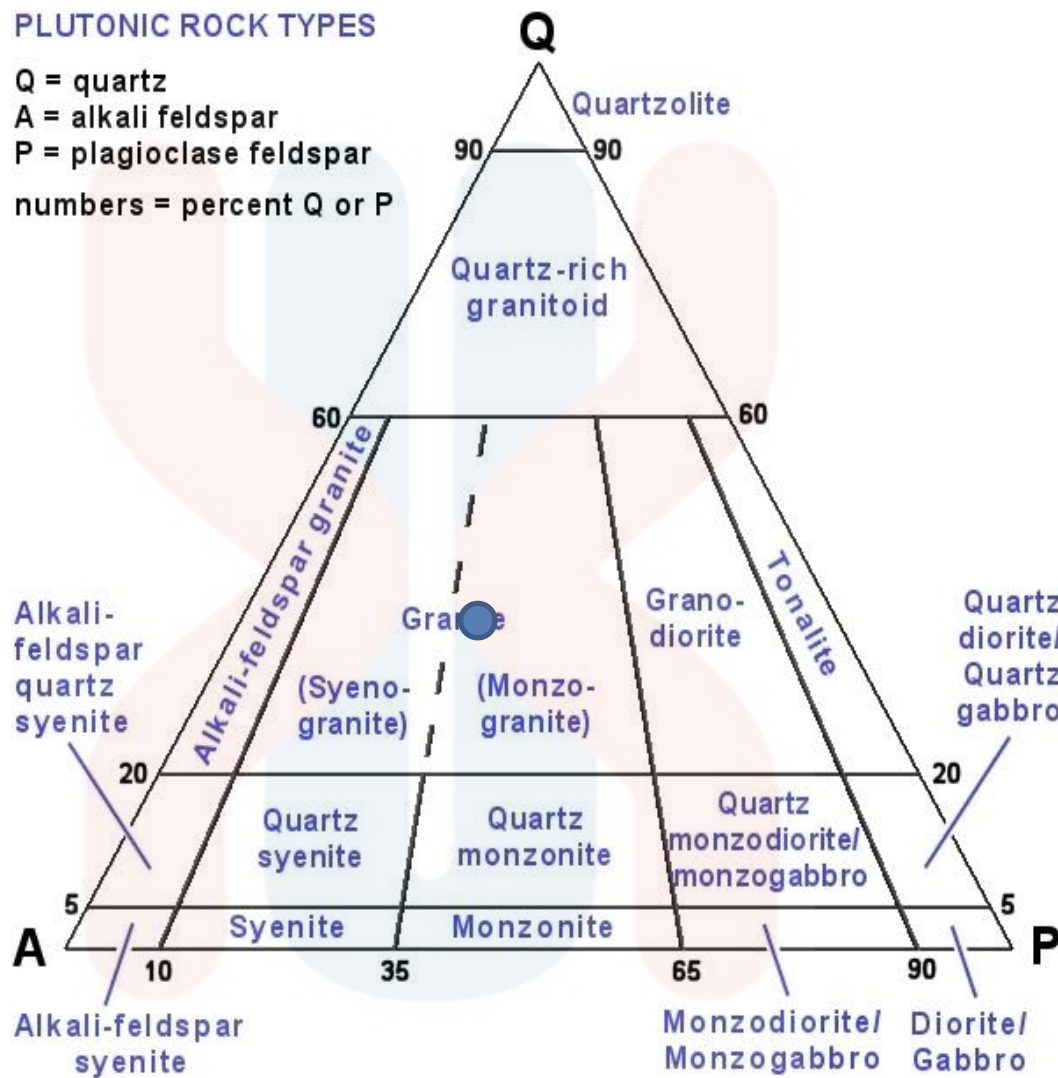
PLUTONIC ROCK TYPES

Q = quartz
A = alkali feldspar
P = plagioclase feldspar

numbers = percent Q or P

Q

Quartzolite

90 90

Quartz-rich granitoid

60 60

Alkali-feldspar granite

Gra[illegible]e

(Syeno-granite)

(Monzo-granite)

Grano-diorite

Tonalite

Alkali-feldspar quartz syenite

Quartz diorite/ Quartz gabbro

20 20

Quartz syenite

Quartz monzonite

Quartz monzodiorite/ monzogabbro

5 5

Syenite

Monzonite

A

P

10 35 65 90

Alkali-feldspar syenite

Monzodiorite/ Monzogabbro

Diorite/ Gabbro